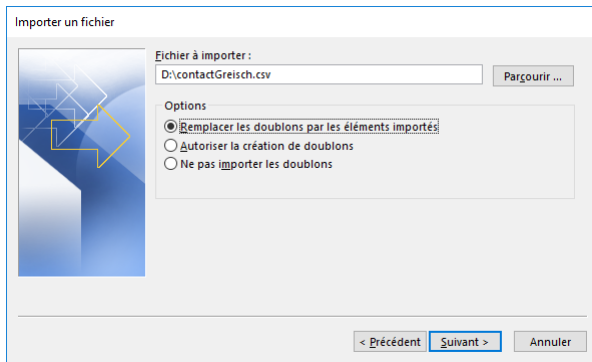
Importer un fichier

Fichier à importer :

D:\contactGreisch.csv

Parcourir ...

Options

Remplacer les doublons par les éléments importés

Autoriser la création de doublons

Ne pas importer les doublons

< Précédent

Suivant >

Annuler